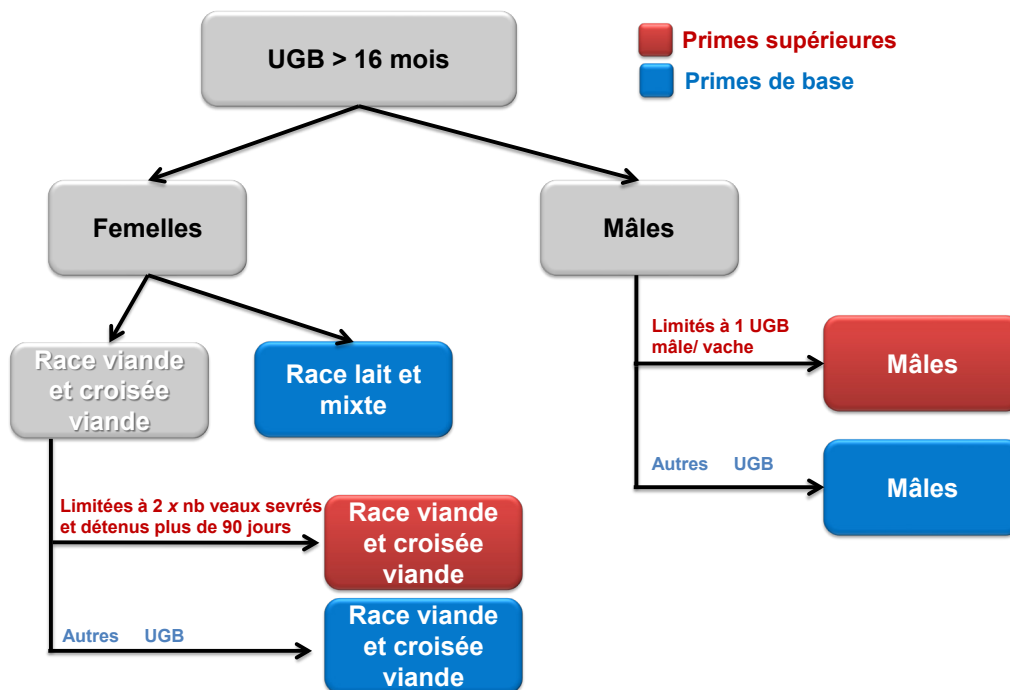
UGB > 16 mois

Primes supérieures
Primes de base

Femelles

Mâles

Race viande et croisée viande

Race lait et mixte

Limités à 1 UGB mâle/ vache

Mâles

Autres UGB

Mâles

Limitées à 2 *x* nb veaux sevrés et détenus plus de 90 jours

Race viande et croisée viande

Autres UGB

Race viande et croisée viande